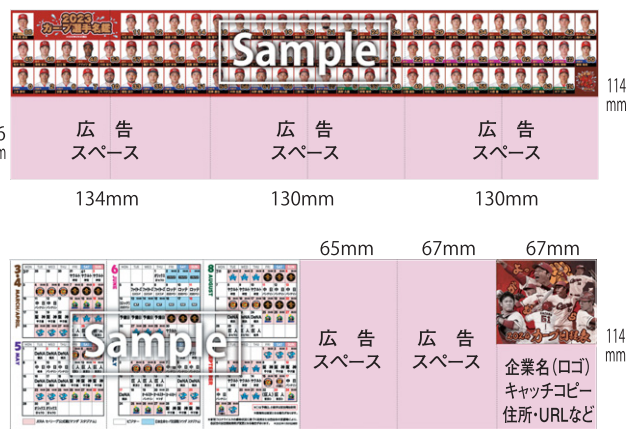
2023 カープ選手名鑑

Sample

114 mm

6 m

広告 スペース

広告 スペース

広告 スペース

134mm

130mm

130mm

65mm

67mm

67mm

3・4 MARCH APRIL

5 MAY

6 JUNE

8 AUGUST

Sample

広告 スペース

広告 スペース

2024 カープ日程表

企業名(ロゴ) キャッチコピー 住所・URLなど

114 mm